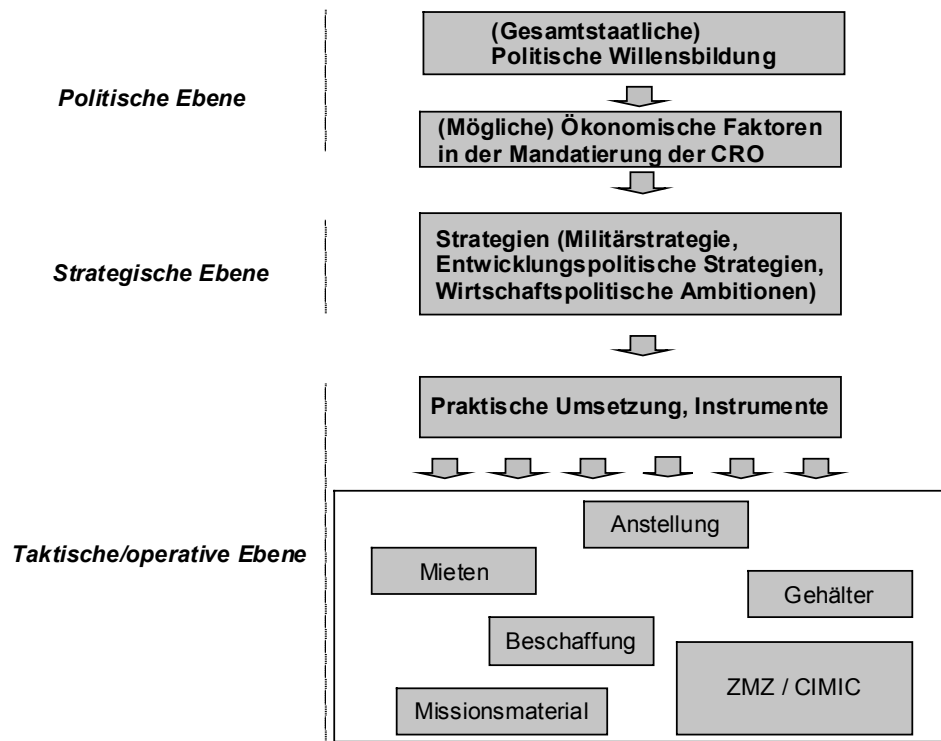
Politische Ebene

(Gesamtstaatliche) Politische Willensbildung

(Mögliche) Ökonomische Faktoren in der Mandatierung der CRO

Strategische Ebene

Strategien (Militärstrategie, Entwicklungspolitische Strategien, Wirtschaftspolitische Ambitionen)

Praktische Umsetzung, Instrumente

Taktische/operative Ebene

Anstellung

Mieten

Gehälter

Beschaffung

ZMZ / CIMIC

Missionsmaterial